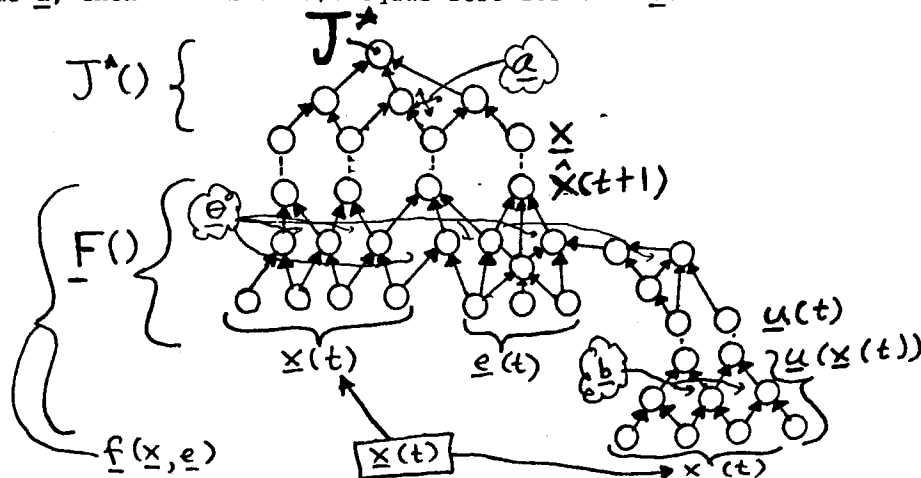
$J^*$

$J^*()$

$\underline{a}$

$\underline{X}$

$\hat{\underline{X}}(t+1)$

$\underline{\theta}$

$\underline{F}()$

$\underline{u}(t)$

$\underline{x}(t)$

$\underline{e}(t)$

$\underline{u}(\underline{x}(t))$

$\underline{b}$

$\underline{f}(\underline{x}, \underline{e})$

$\underline{x}(t)$

$x(t)$